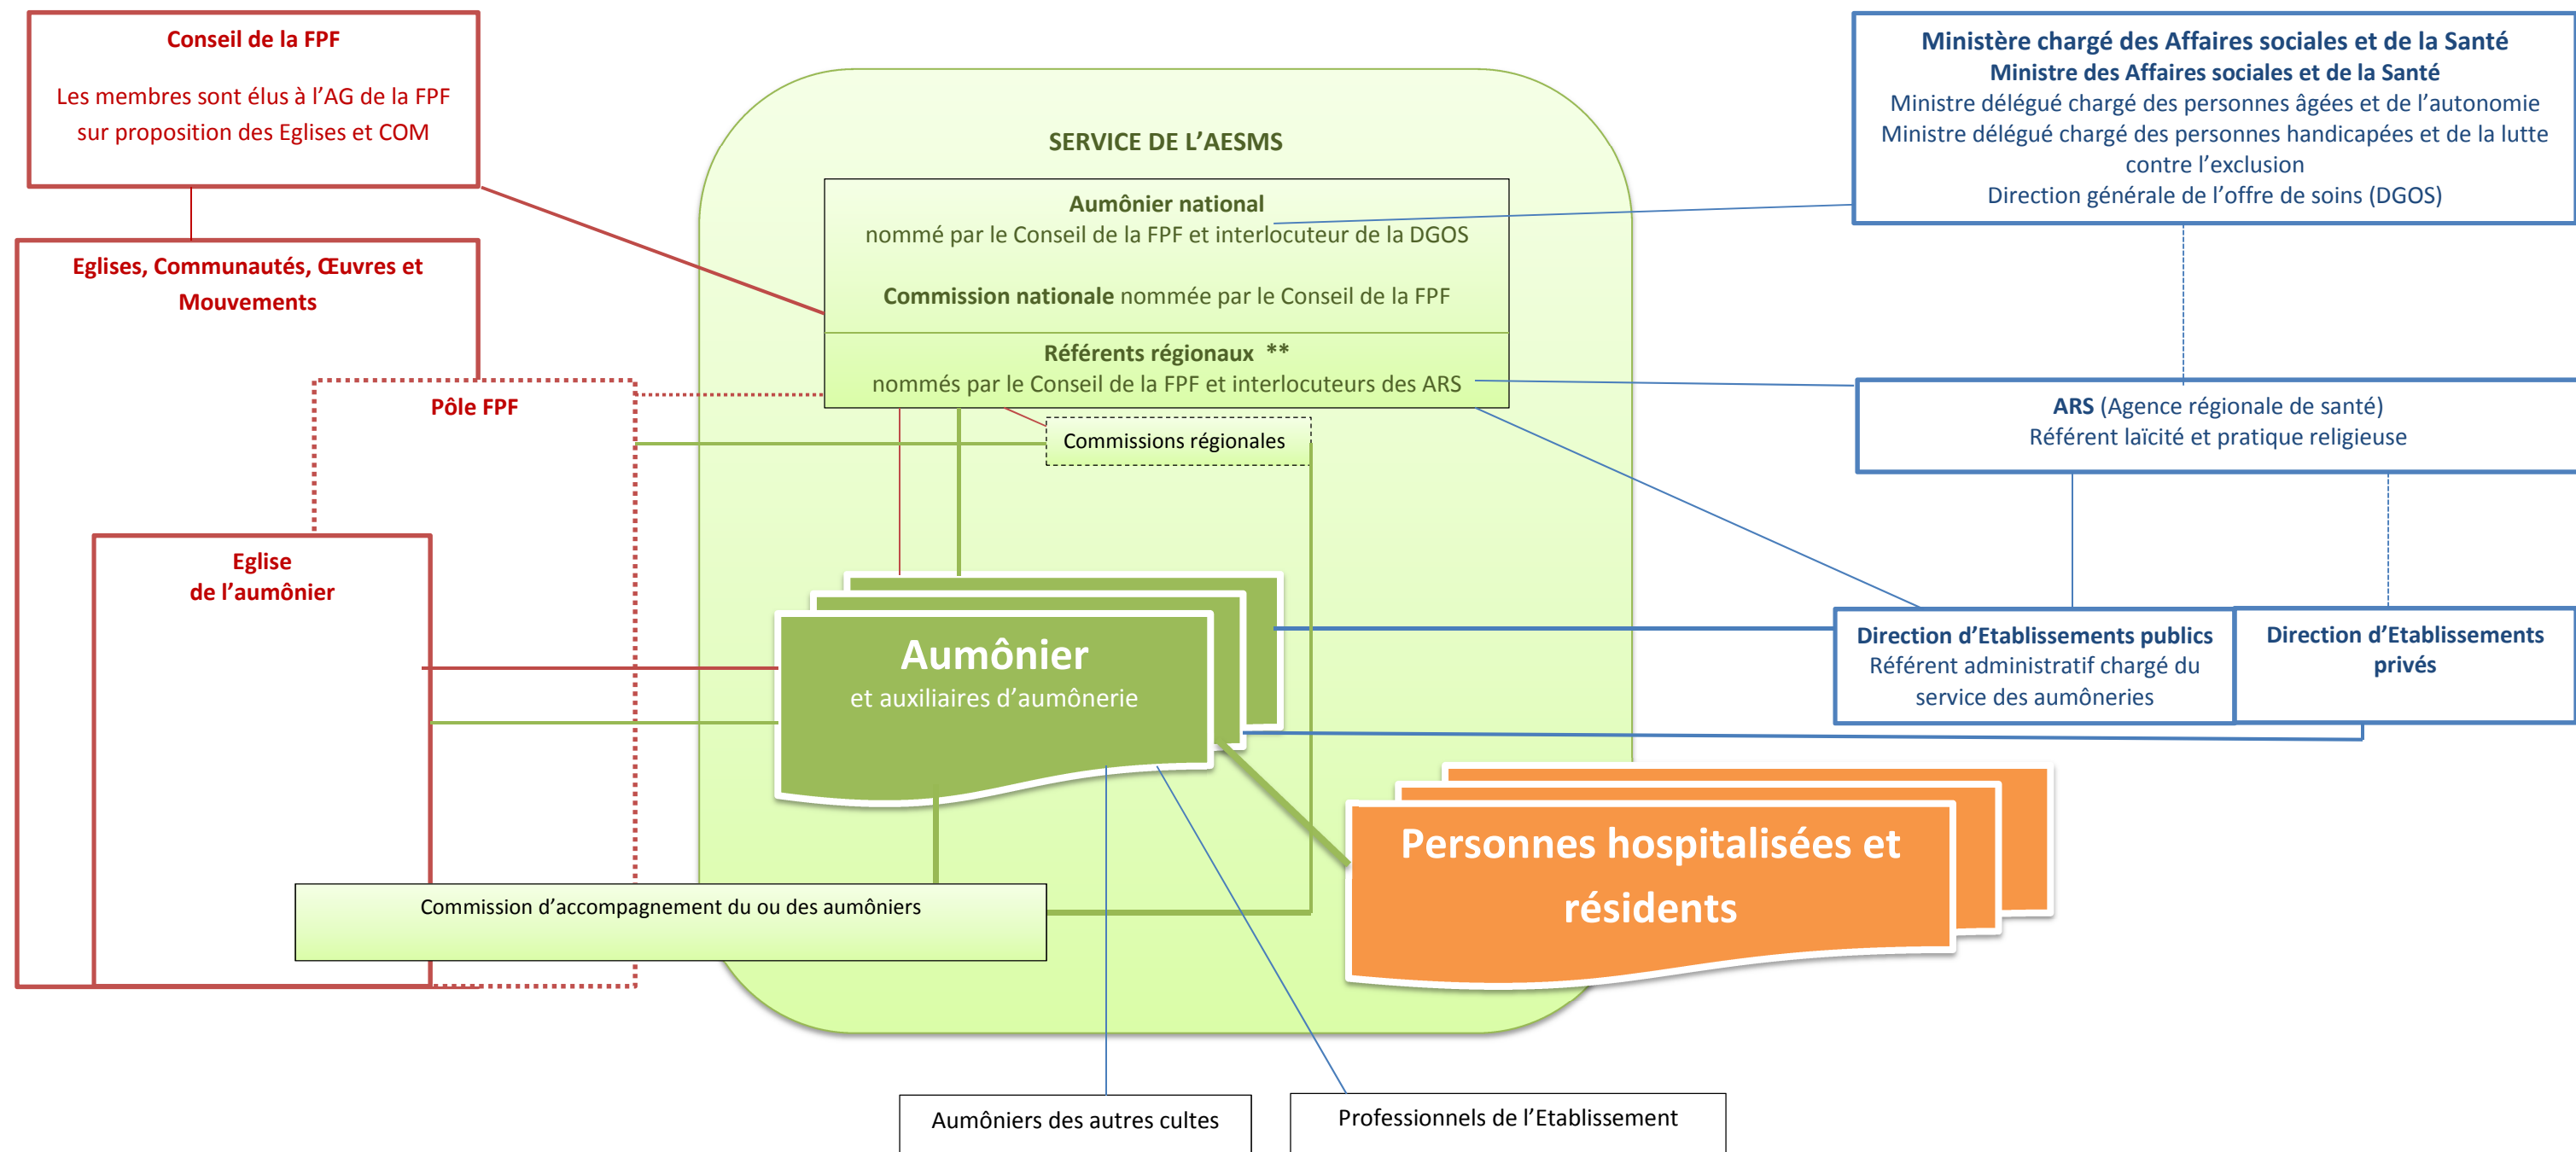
Conseil de la FPF

Les membres sont élus à l'AG de la FPF sur proposition des Eglises et COM

Eglises, Communautés, Œuvres et Mouvements

Pôle FPF

Eglise de l'aumônier

SERVICE DE L'AESMS

Aumônier national
nommé par le Conseil de la FPF et interlocuteur de la DGOS

Commission nationale nommée par le Conseil de la FPF

Référents régionaux **
nommés par le Conseil de la FPF et interlocuteurs des ARS

Commissions régionales

Aumônier
et auxiliaires d'aumônerie

Commission d'accompagnement du ou des aumôniers

Personnes hospitalisées et résidents

Ministère chargé des Affaires sociales et de la Santé
Ministre des Affaires sociales et de la Santé
Ministre délégué chargé des personnes âgées et de l'autonomie
Ministre délégué chargé des personnes handicapées et de la lutte contre l'exclusion
Direction générale de l'offre de soins (DGOS)

ARS (Agence régionale de santé)
Référent laïcité et pratique religieuse

Direction d'Etablissements publics
Référent administratif chargé du service des aumôneries

Direction d'Etablissements privés

Aumôniers des autres cultes

Professionnels de l'Etablissement